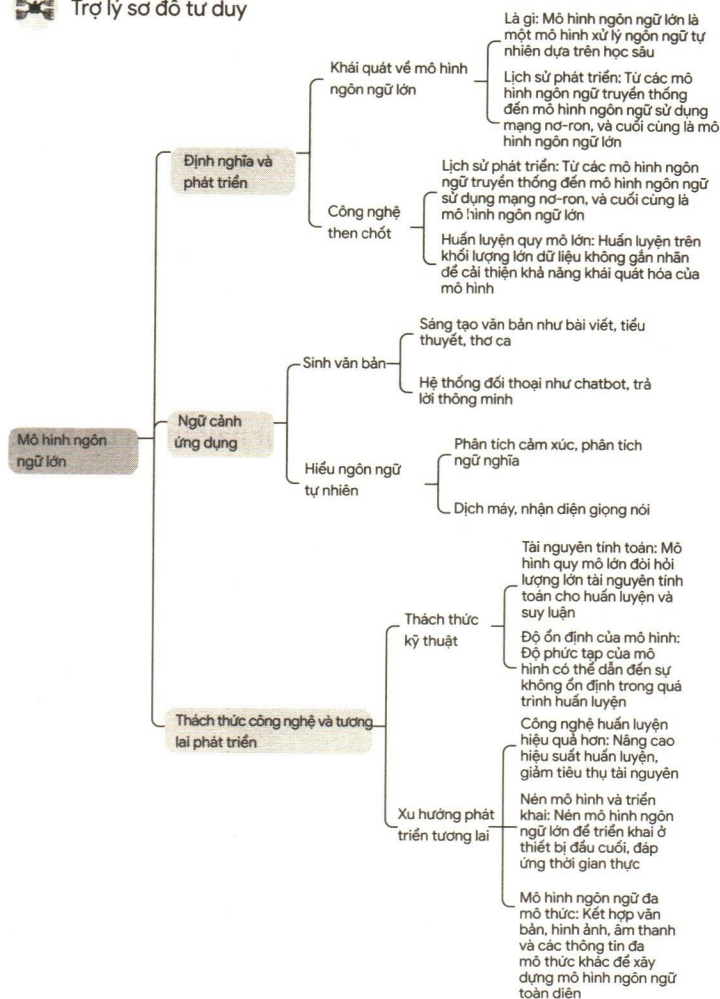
Trợ lý sơ đồ tư duy

Mô hình ngôn ngữ lớn

Định nghĩa và phát triển

Khái quát về mô hình ngôn ngữ lớn

Là gì: Mô hình ngôn ngữ lớn là một mô hình xử lý ngôn ngữ tự nhiên dựa trên học sâu

Lịch sử phát triển: Từ các mô hình ngôn ngữ truyền thống đến mô hình ngôn ngữ sử dụng mạng nơ-ron, và cuối cùng là mô hình ngôn ngữ lớn

Công nghệ then chốt

Lịch sử phát triển: Từ các mô hình ngôn ngữ truyền thống đến mô hình ngôn ngữ sử dụng mạng nơ-ron, và cuối cùng là mô hình ngôn ngữ lớn

Huấn luyện quy mô lớn: Huấn luyện trên khối lượng lớn dữ liệu không gắn nhãn để cải thiện khả năng khái quát hóa của mô hình

Ngữ cảnh ứng dụng

Sinh văn bản

Sáng tạo văn bản như bài viết, tiểu thuyết, thơ ca

Hệ thống đối thoại như chatbot, trả lời thông minh

Hiểu ngôn ngữ tự nhiên

Phân tích cảm xúc, phân tích ngữ nghĩa

Dịch máy, nhận diện giọng nói

Thách thức công nghệ và tương lai phát triển

Thách thức kỹ thuật

Tài nguyên tính toán: Mô hình quy mô lớn đòi hỏi lượng lớn tài nguyên tính toán cho huấn luyện và suy luận

Độ ổn định của mô hình: Độ phức tạp của mô hình có thể dẫn đến sự không ổn định trong quá trình huấn luyện

Xu hướng phát triển tương lai

Công nghệ huấn luyện hiệu quả hơn: Nâng cao hiệu suất huấn luyện, giảm tiêu thụ tài nguyên

Nén mô hình và triển khai: Nén mô hình ngôn ngữ lớn để triển khai ở thiết bị đầu cuối, đáp ứng thời gian thực

Mô hình ngôn ngữ đa mô thức: Kết hợp văn bản, hình ảnh, âm thanh và các thông tin đa mô thức khác để xây dựng mô hình ngôn ngữ toàn diện